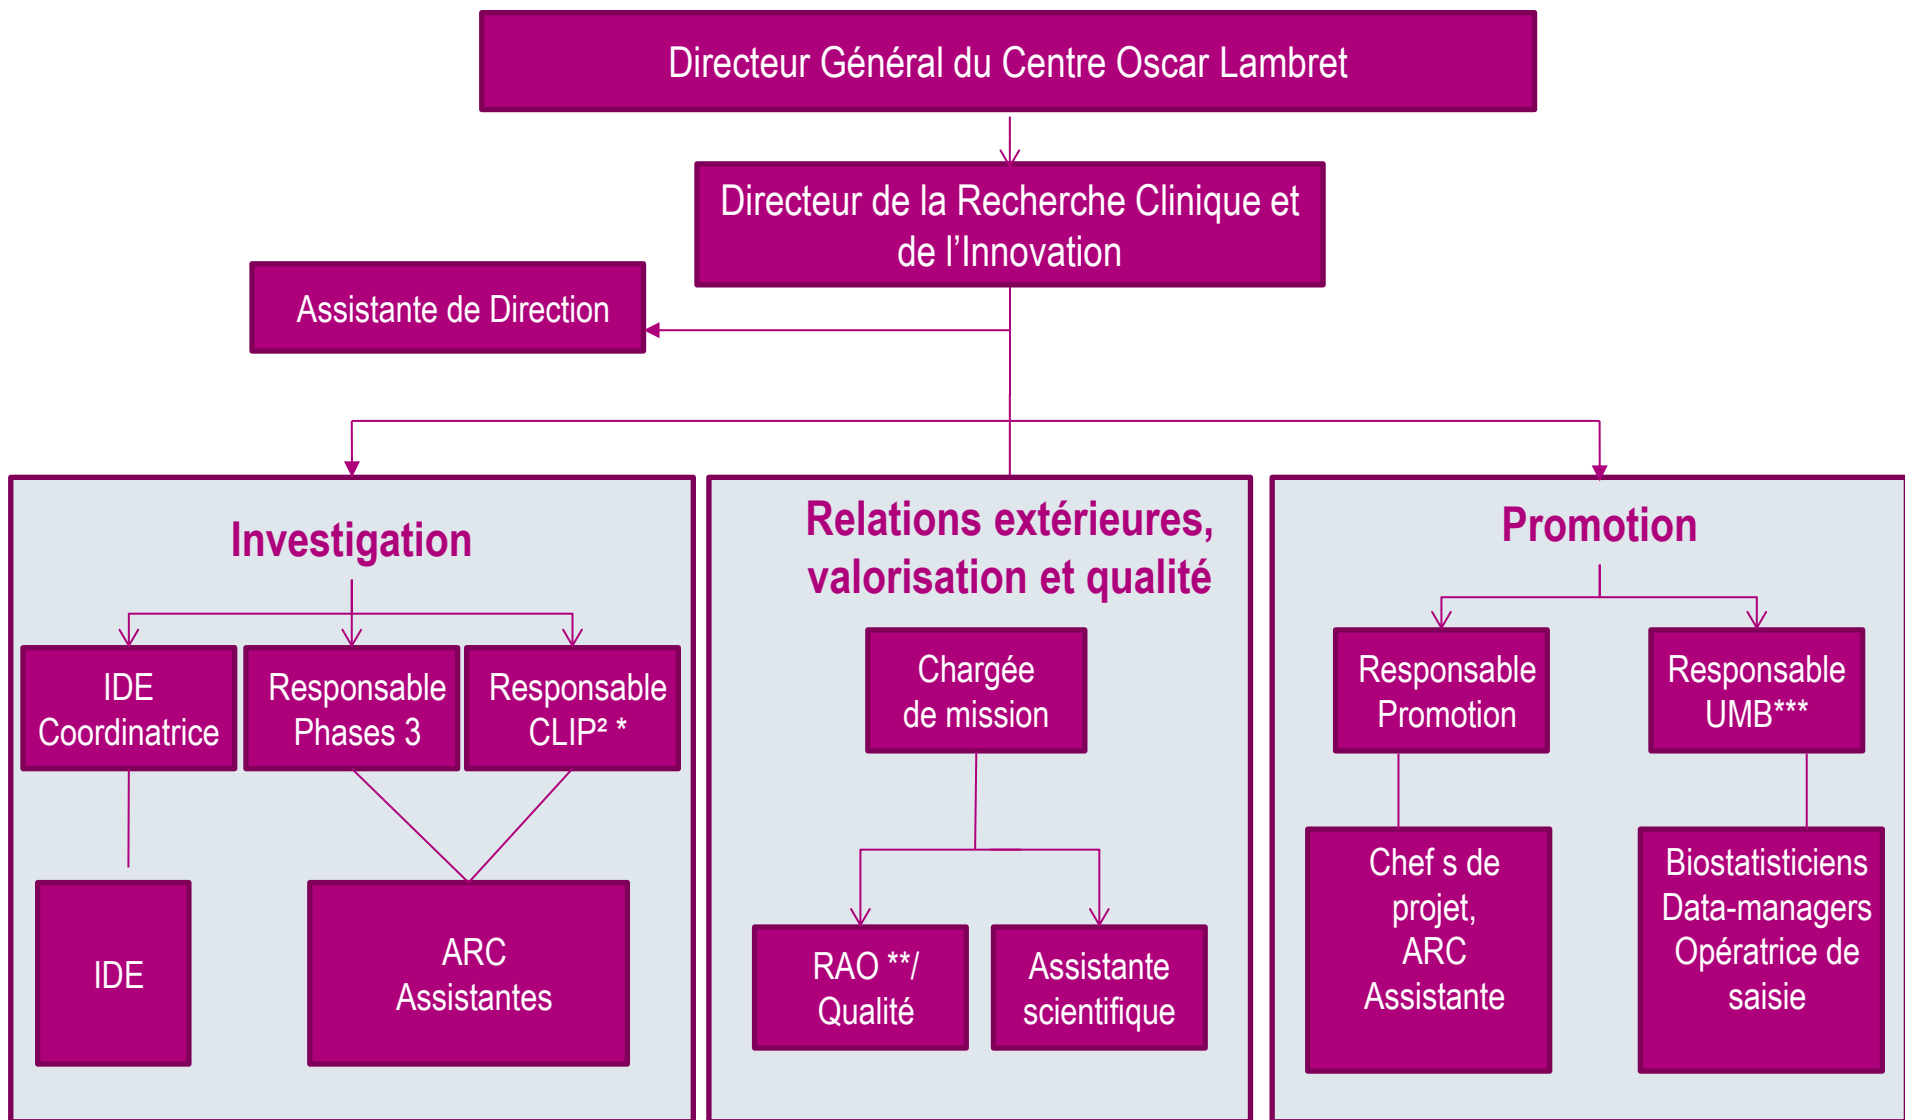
Directeur Général du Centre Oscar Lambret

Directeur de la Recherche Clinique et de l'Innovation

Assistante de Direction

Investigation

IDE Coordinatrice

Responsable Phases 3

Responsable CLIP² *

IDE

ARC Assistantes

Relations extérieures, valorisation et qualité

Chargée de mission

RAO **/ Qualité

Assistante scientifique

Promotion

Responsable Promotion

Responsable UMB***

Chef s de projet, ARC Assistante

Biostatisticiens Data-managers Opératrice de saisie